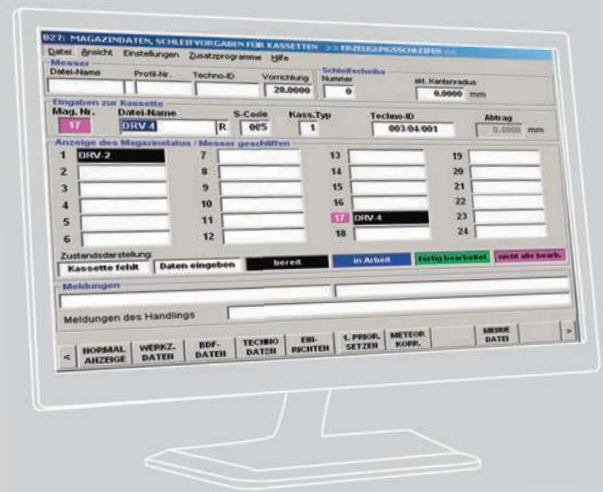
B27: MAGAZINDATEN, SCHLEIFVORGABEN FÜR KASSETTEN >> ERZEUGUNGSSCHLEIFEN <<

Datei Ansicht Einstellungen Zusatzprogramme Hilfe

Messer
Datei-Name Profil-Nr. Techno-ID Vorrichtung 28.0000
Schleifscheibe
Nummer 0
akt. Kantenradius 0.0000 mm

Eingaben zur Kassette
Mag. Nr. 17
Datei-Name DRV 4 R
S-Code 005
Kass.Typ 1
Techno-ID 003/04/001
Abtrag 0.4000 mm

Anzeige des Magazinstatus / Messer geschliffen
1 DRV-2
2
3
4
5
6
7
8
9
10
11
12
13
14
15
16
17 DRV-4
18
19
20
21
22
23
24

Zustandsdarstellung:
Kassette fehlt
Daten eingeben
bereit
in Arbeit
fertig bearbeitet
nicht alle bearb.

Meldungen

Meldungen des Handlings

< NORMAL ANZEIGE | WERKZ. DATEN | BDF-DATEN | TECHNO DATEN | EIN-RICHTEN | 1. PRIOR. SETZEN | METEOR KORR. | MEHR DATEI | >